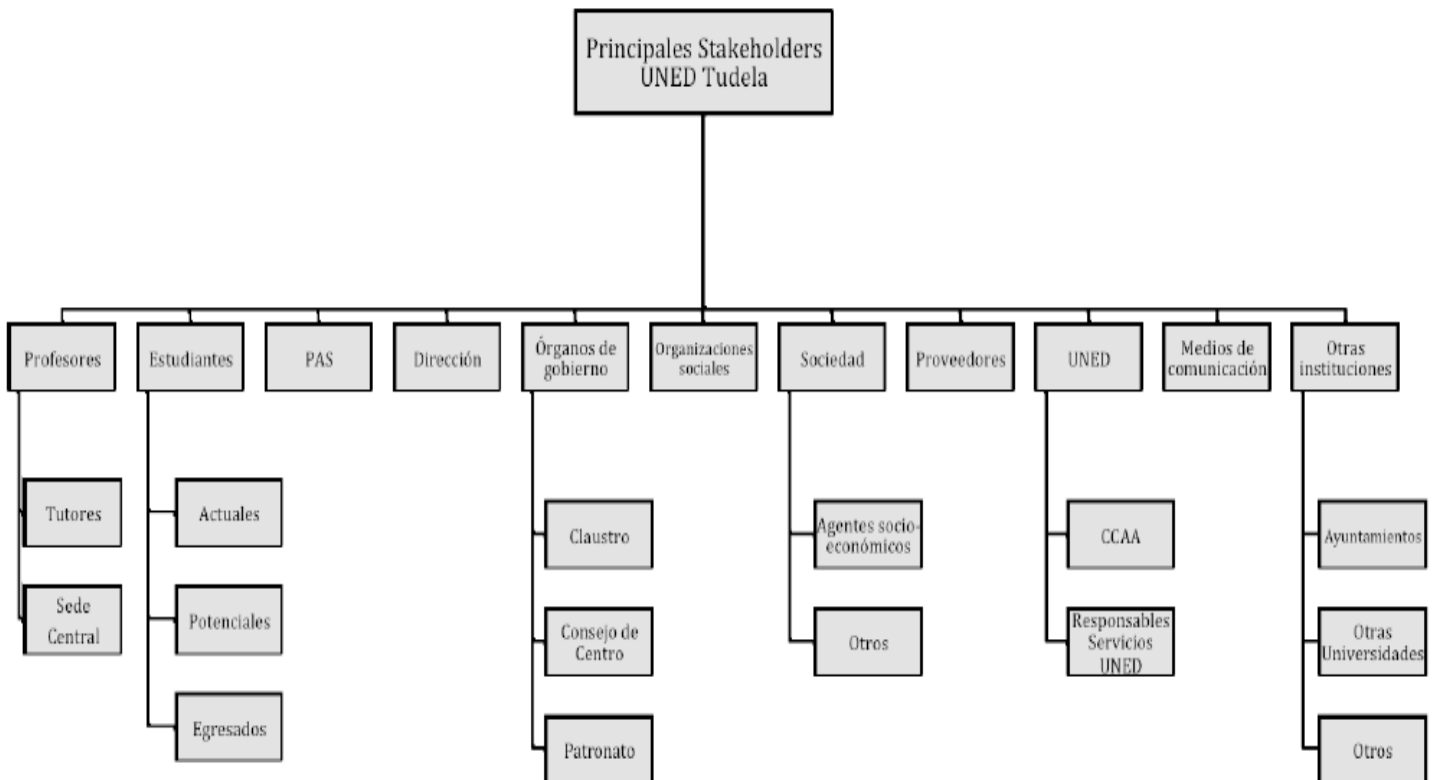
Principales Stakeholders UNED Tudela

Profesores

Tutores

Sede Central

Estudiantes

Actuales

Potenciales

Egresados

PAS

Dirección

Órganos de gobierno

Claustro

Consejo de Centro

Patronato

Organizaciones sociales

Sociedad

Agentes socioeconómicos

Otros

Proveedores

UNED

CCAA

Responsables Servicios UNED

Medios de comunicación

Otras instituciones

Ayuntamientos

Otras Universidades

Otros